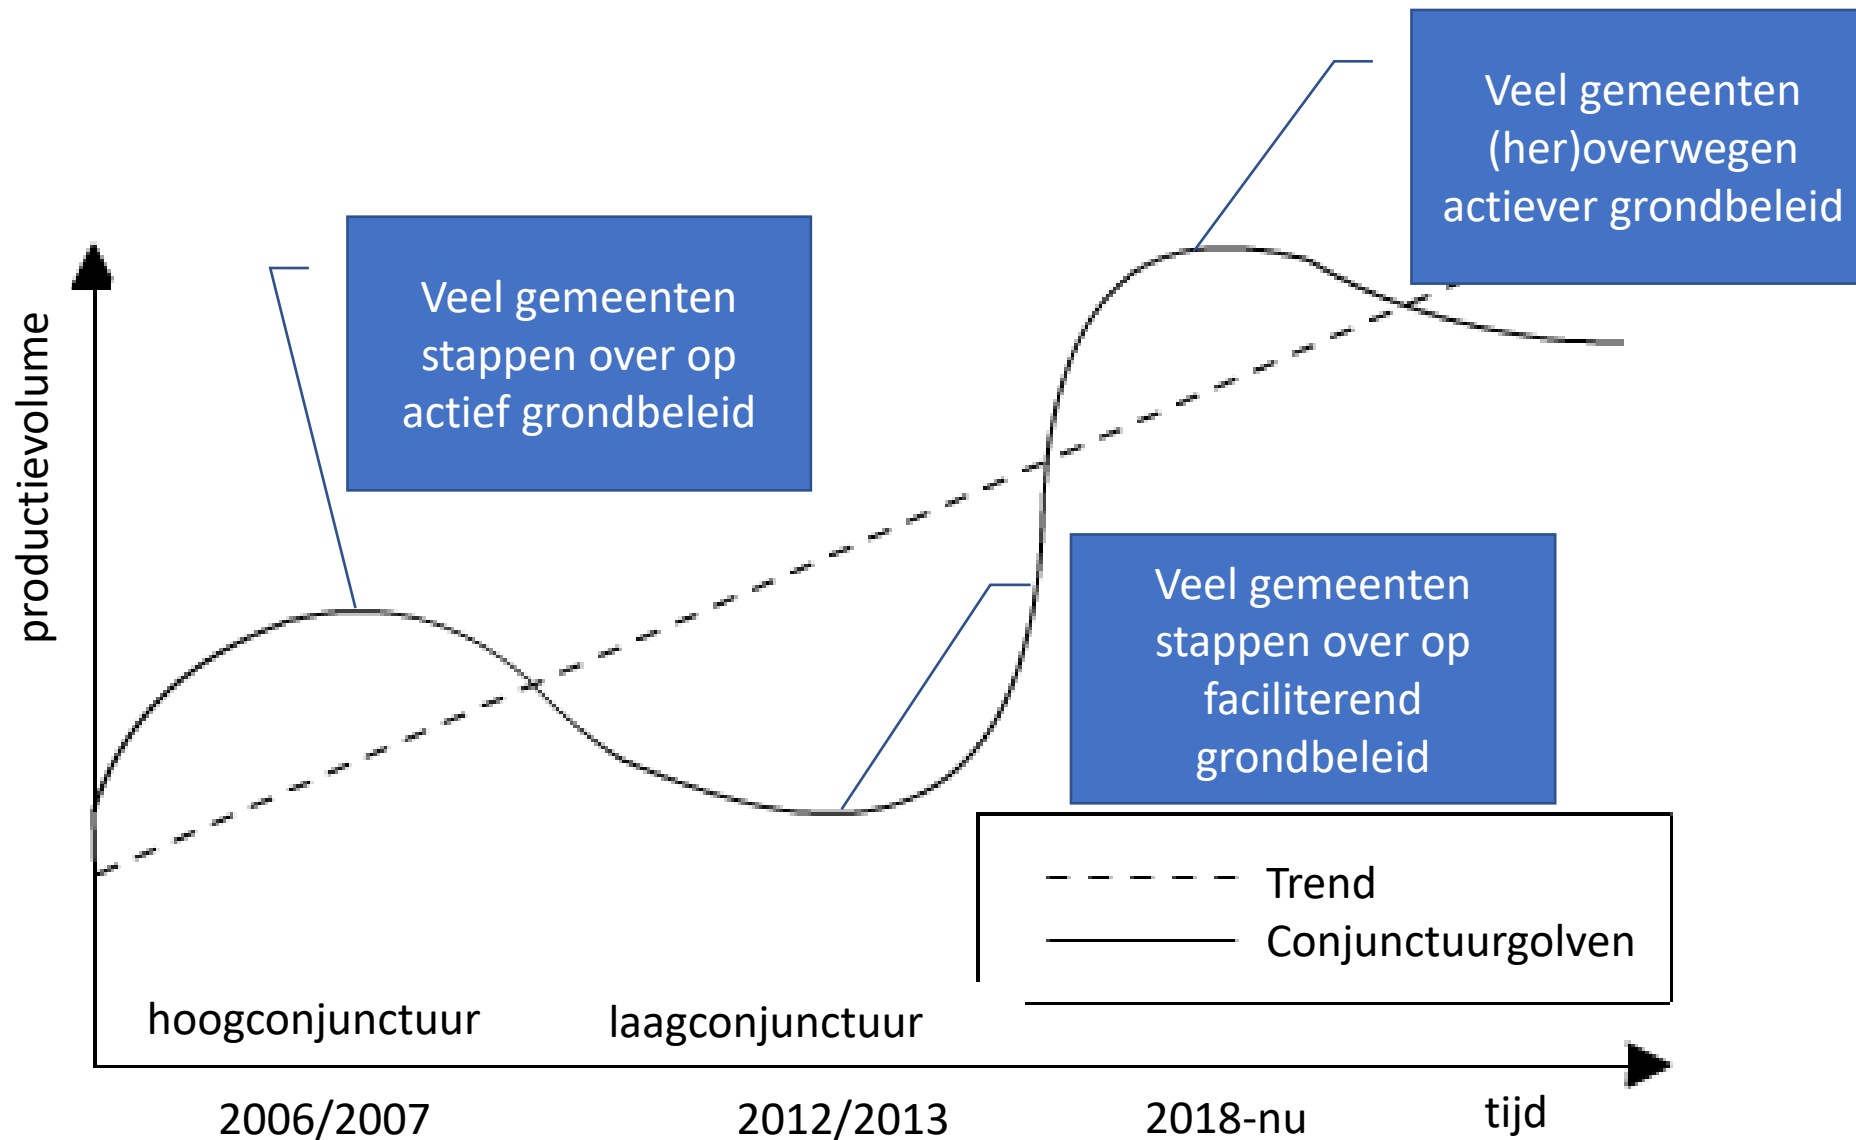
Veel gemeenten (her)overwegen actiever grondbeleid

Veel gemeenten stappen over op actief grondbeleid

productievolume

Veel gemeenten stappen over op faciliterend grondbeleid

Trend
Conjunctuurgolven

hoogconjunctuur

laagconjunctuur

2006/2007

2012/2013

2018-nu

tijd